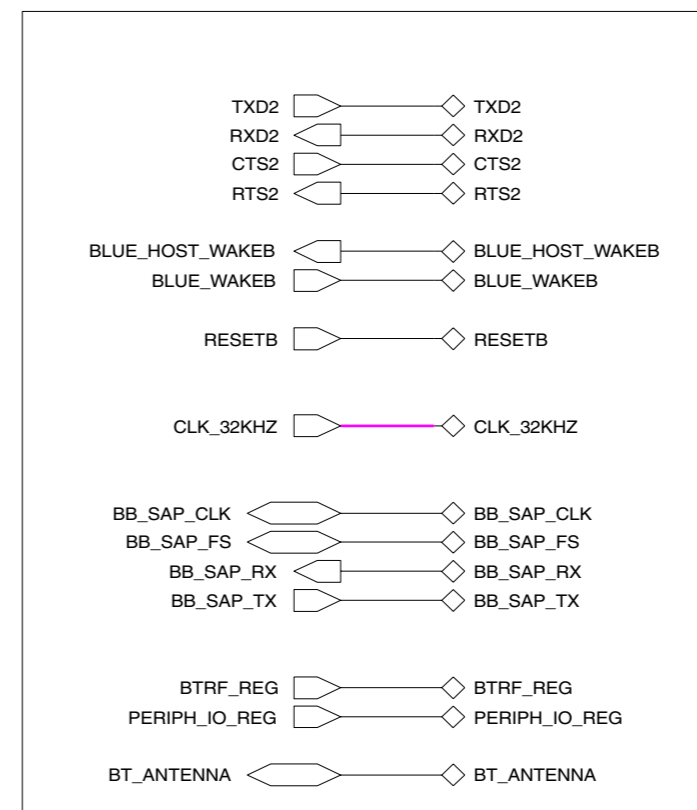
TXD2 TXD2
RXD2 RXD2
CTS2 CTS2
RTS2 RTS2

BLUE_HOST_WAKEB BLUE_HOST_WAKEB
BLUE_WAKEB BLUE_WAKEB

RESETB RESETB

CLK_32KHZ CLK_32KHZ

BB_SAP_CLK BB_SAP_CLK
BB_SAP_FS BB_SAP_FS
BB_SAP_RX BB_SAP_RX
BB_SAP_TX BB_SAP_TX

BTRF_REG BTRF_REG
PERIPH_IO_REG PERIPH_IO_REG

BT_ANTENNA BT_ANTENNA